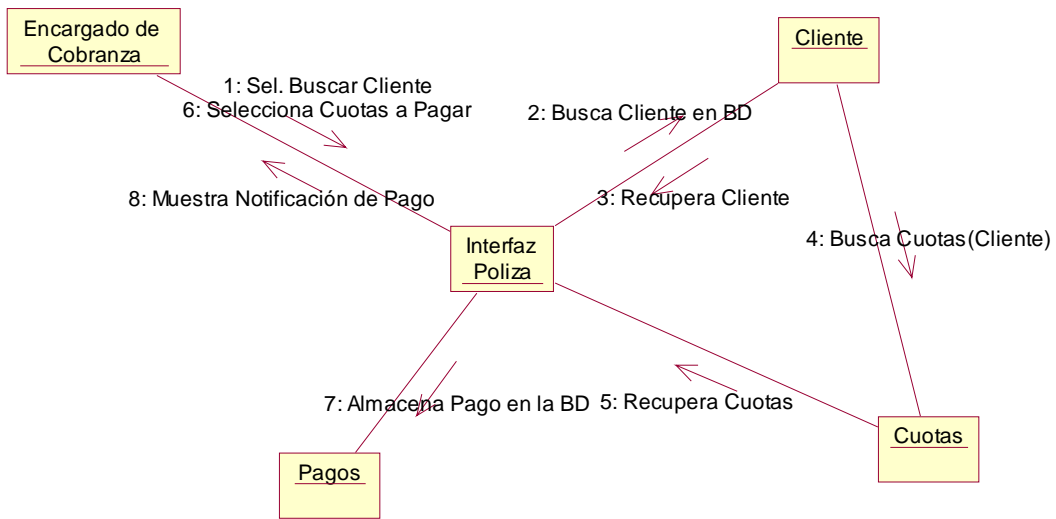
Encargado de Cobranza

1: Sel. Buscar Cliente
6: Selecciona Cuotas a Pagar

Cliente

2: Busca Cliente en BD

8: Muestra Notificación de Pago

3: Recupera Cliente

Interfaz Poliza

4: Busca Cuotas(Cliente)

7: Almacena Pago en la BD

5: Recupera Cuotas

Cuotas

Pagos